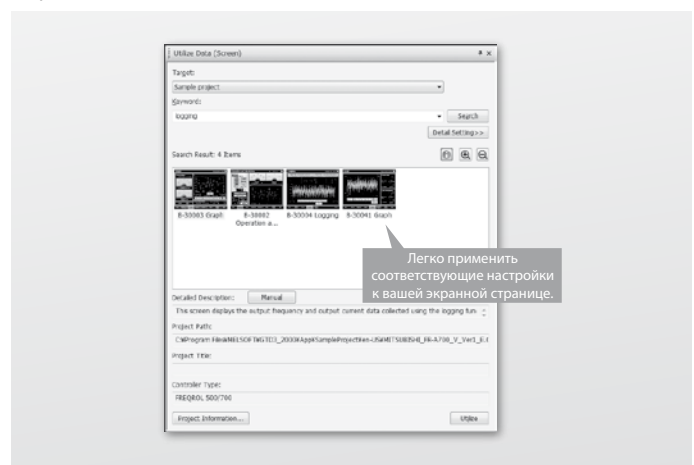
Utilize Data (Screen)

Target:

Sample project

Keyword:

logging

Search

Detail Setting>>

Search Result: 4 Items

B-30003 Graph

B-30002 Operation a...

B-30004 Logging

B-30041 Graph

Легко применить соответствующие настройки к вашей экранной странице.

Detailed Description:

Manual

This screen displays the output frequency and output current data collected using the logging fun

Project Path:

C:\Program Files\MELSOFT\GT...\SampleProject\...

Project Title:

Controller Type:

FREQROL 500/700

Project Information...

Utilize